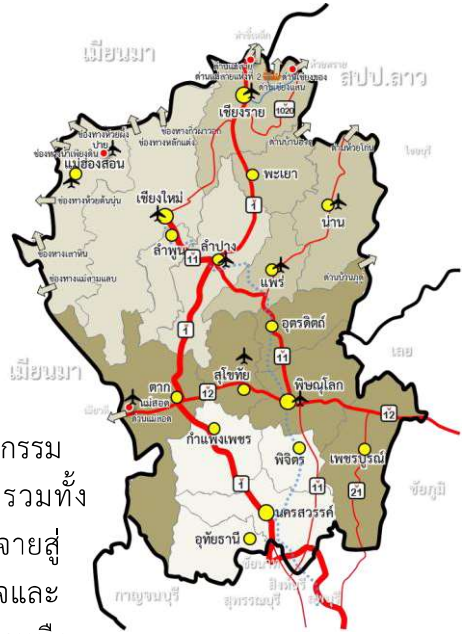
เมียนมา
สปป.ลาว
ด่านแม่สาย
ด่านแม่สายแห่งที่ 2
ด่านเชียงของ
ด่านเชียงแสน
เชียงราย
1020
ช่องทางห้วยผึ้ง
ปาย
แม่ฮ่องสอน
ช่องทางกิ่วผาวอก
ช่องทางหลักแต่ง
พะเยา
ด่านห้วยโก๋น
ไชยบุรี
ช่องทางห้วยต้นนุ่น
เชียงใหม่
1
น่าน
ลำพูน
ลำปาง
11
ช่องทางเสาหิน
ช่องทางแม่สามแลบ
แพร่
ด่านบ้านฮวก
1
อุตรดิตถ์
เมียนมา
เลย
11
สุโขทัย
ตาก
12
พิษณุโลก
แม่สอด
ด่านแม่สอด
12
กำแพงเพชร
พิจิตร
เพชรบูรณ์
1
11
21
ชัยภูมิ
นครสวรรค์
อุทัยธานี
กาญจนบุรี
สุพรรณบุรี
กรรม
รวมทั้ง
จายสู่
จและ